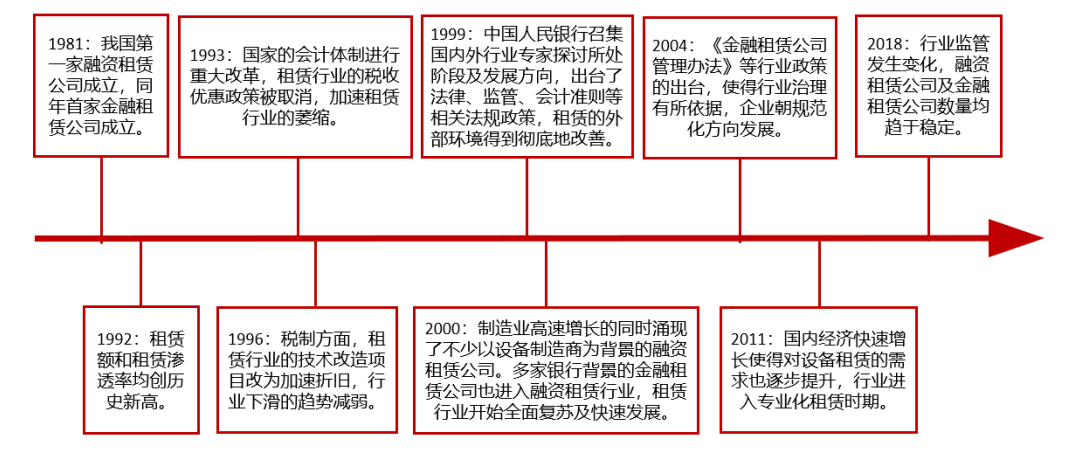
1981：我国第一家融资租赁公司成立，同年首家金融租赁公司成立。

1993：国家的会计体制进行重大改革，租赁行业的税收优惠政策被取消，加速租赁行业的萎缩。

1999：中国人民银行召集国内外行业专家探讨所处阶段及发展方向，出台了法律、监管、会计准则等相关法规政策，租赁的外部环境得到彻底地改善。

2004：《金融租赁公司管理办法》等行业政策的出台，使得行业治理有所依据，企业朝规范化方向发展。

2018：行业监管发生变化，融资租赁公司及金融租赁公司数量均趋于稳定。

1992：租赁额和租赁渗透率均创历史新高。

1996：税制方面，租赁行业的技术改造项目改为加速折旧，行业下滑的趋势减弱。

2000：制造业高速增长的同时涌现了不少以设备制造商为背景的融资租赁公司。多家银行背景的金融租赁公司也进入融资租赁行业，租赁行业开始全面复苏及快速发展。

2011：国内经济快速增长使得对设备租赁的需求也逐步提升，行业进入专业化租赁时期。